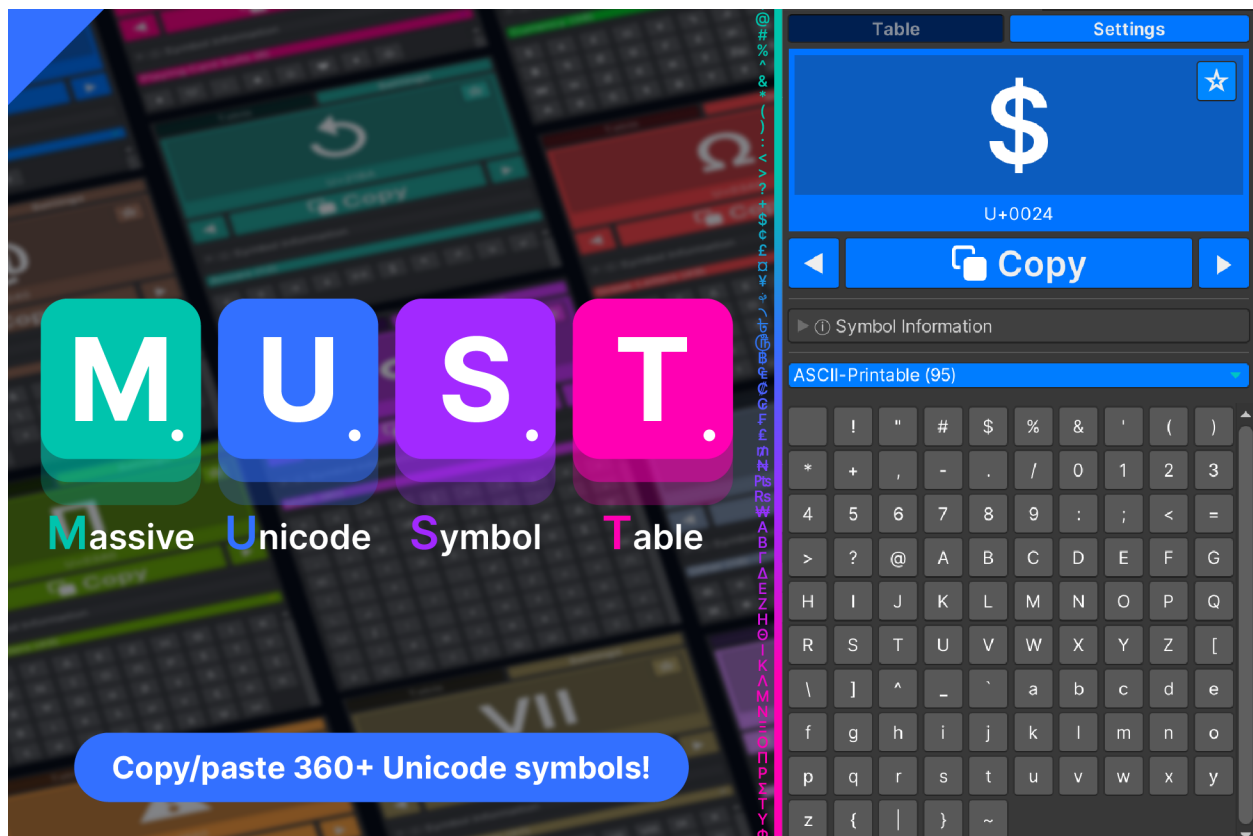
M. U. S. T.

Massive Unicode Symbol Table

Copy/paste 360+ Unicode symbols!

@ # % ^ & * ( ) : < > ? + $ ¢ £ ¤ ¥ ₿ ₵ ₡ ₢ ₣ ₤ ₥ ₦ ₧ ₨ ₩ Α Β Γ Δ Ε Ζ Η Θ Ι Κ Λ Μ Ν Ξ Ο Π Ρ Σ Τ Υ Φ

Table | Settings

$

U+0024

◀ Copy ▶

▶ ⓘ Symbol Information

ASCII-Printable (95)

| | ! | " | # | $ | % | & | ' | ( | ) |
|---|---|---|---|---|---|---|---|---|---|
| * | + | , | - | . | / | 0 | 1 | 2 | 3 |
| 4 | 5 | 6 | 7 | 8 | 9 | : | ; | < | = |
| > | ? | @ | A | B | C | D | E | F | G |
| H | I | J | K | L | M | N | O | P | Q |
| R | S | T | U | V | W | X | Y | Z | [ |
| \ | ] | ^ | _ | ` | a | b | c | d | e |
| f | g | h | i | j | k | l | m | n | o |
| p | q | r | s | t | u | v | w | x | y |
| z | { | \| | } | ~ | | | | | |